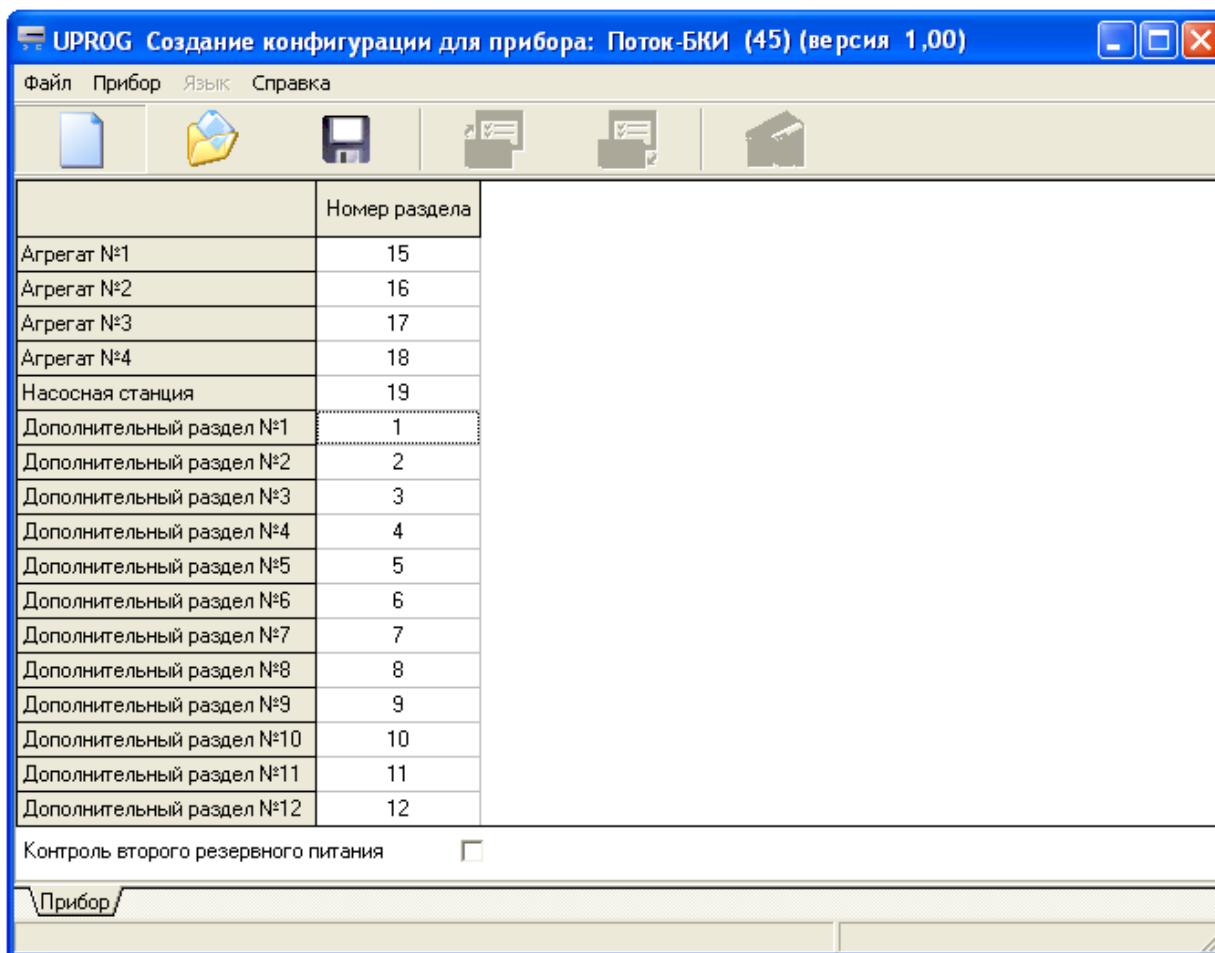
UPROG Создание конфигурации для прибора: Поток-БКИ (45) (версия 1,00)

Файл Прибор Язык Справка

| | Номер раздела |
|---|---|
| Агрегат №1 | 15 |
| Агрегат №2 | 16 |
| Агрегат №3 | 17 |
| Агрегат №4 | 18 |
| Насосная станция | 19 |
| Дополнительный раздел №1 | 1 |
| Дополнительный раздел №2 | 2 |
| Дополнительный раздел №3 | 3 |
| Дополнительный раздел №4 | 4 |
| Дополнительный раздел №5 | 5 |
| Дополнительный раздел №6 | 6 |
| Дополнительный раздел №7 | 7 |
| Дополнительный раздел №8 | 8 |
| Дополнительный раздел №9 | 9 |
| Дополнительный раздел №10 | 10 |
| Дополнительный раздел №11 | 11 |
| Дополнительный раздел №12 | 12 |

Контроль второго резервного питания

Прибор